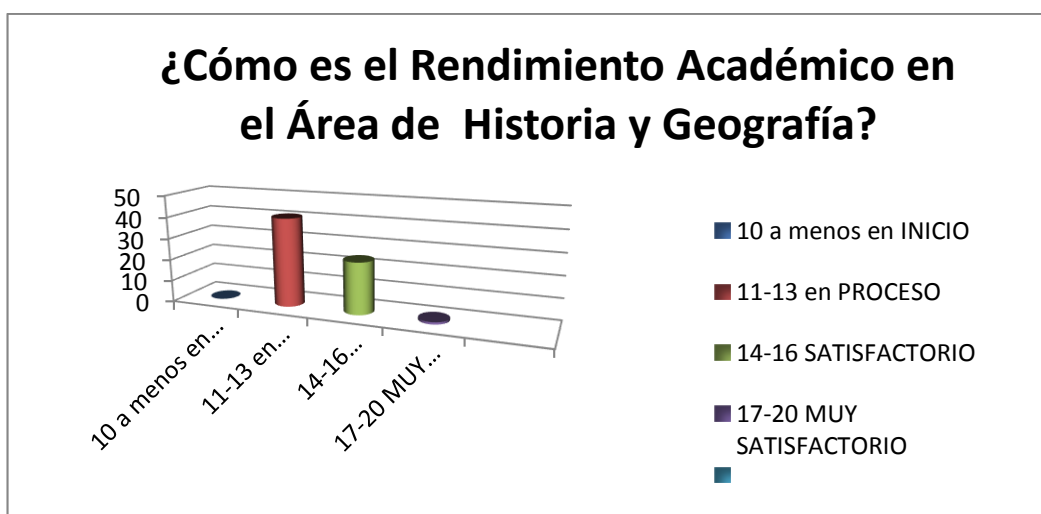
¿Cómo es el Rendimiento Académico en el Área de Historia y Geografía?

50
40
30
20
10
0

10 a menos en...
11-13 en...
14-16...
17-20 MUY...

10 a menos en INICIO
11-13 en PROCESO
14-16 SATISFACTORIO
17-20 MUY SATISFACTORIO